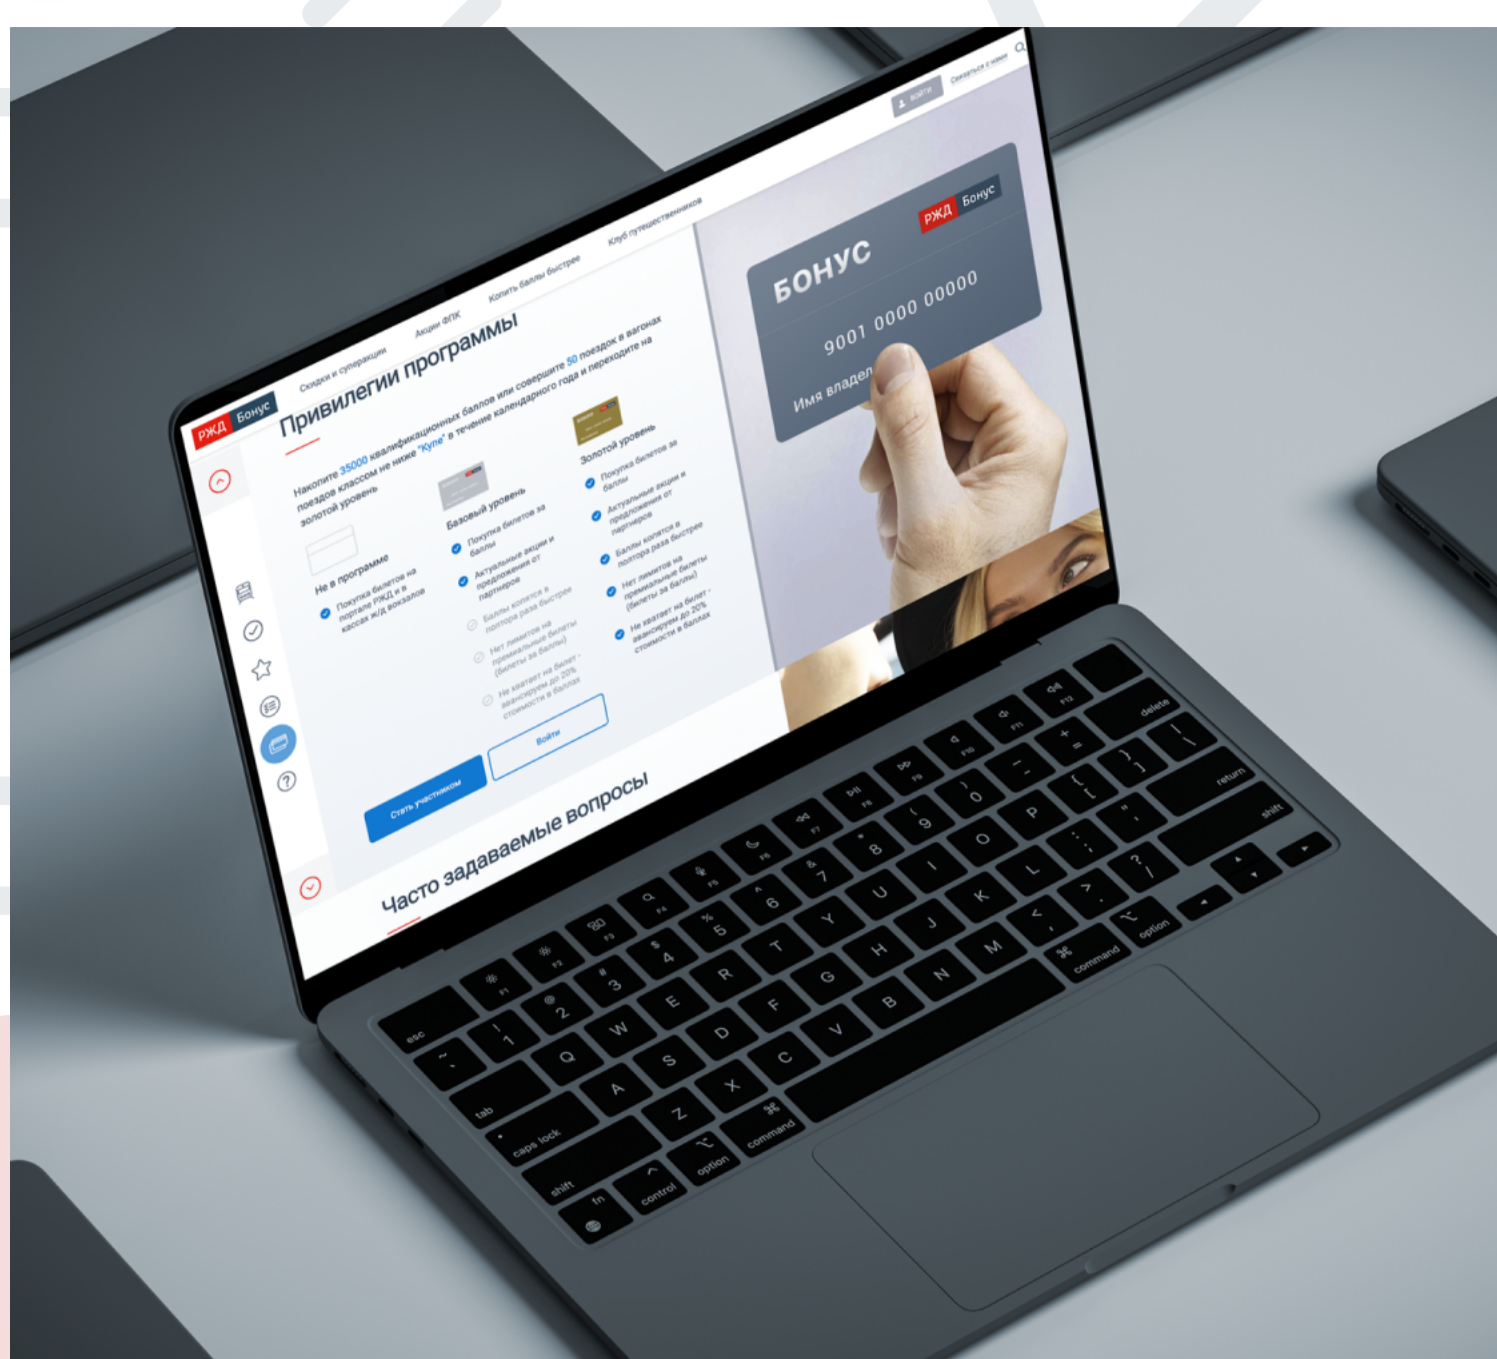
РЖД Бонус

Скидки и суперакции Акции ФПК Копить баллы быстрее Клуб путешественников

Войти Связаться с нами

Привилегии программы

Накопите 35000 квалификационных баллов или совершите 50 поездок в вагонах поездов классом не ниже "Купе" в течение календарного года и переходите на золотой уровень

Не в программе
Покупка билетов на портале РЖД и в кассах ж/д вокзалов

Базовый уровень
Покупка билетов за баллы
Актуальные акции и предложения от партнеров
Баллы копятся в полтора раза быстрее
Нет лимитов на премиальные билеты (билеты за баллы)
Не хватает на билет - авансируем до 20% стоимости в баллах

Золотой уровень
Покупка билетов за баллы
Актуальные акции и предложения от партнеров
Баллы копятся в полтора раза быстрее
Нет лимитов на премиальные билеты (билеты за баллы)
Не хватает на билет - авансируем до 20% стоимости в баллах

Стать участником
Войти

Часто задаваемые вопросы

БОНУС
РЖД Бонус
9001 0000 00000
Имя владел

esc F1 F2 F3 F4 F5 F6 F7 F8 F9 F10 F11 F12
~ ` ! 1 @ 2 # 3 $ 4 % 5 ^ 6 & 7 * 8 ( 9 ) 0 _ - + = delete
tab Q W E R T Y U I O P { [ } ] | \
caps lock A S D F G H J K L : ; " ' return
shift Z X C V B N M < , > . ? / shift
fn control option command command option